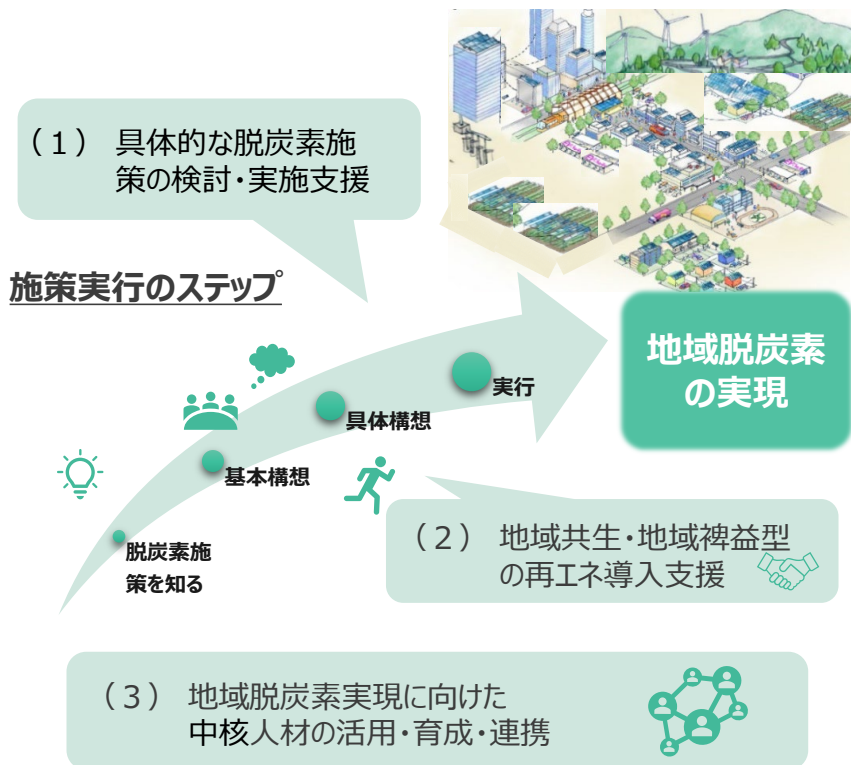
（１） 具体的な脱炭素施策の検討・実施支援

施策実行のステップ

地域脱炭素の実現

実行

具体構想

基本構想

脱炭素施策を知る

（２） 地域共生・地域裨益型の再エネ導入支援

（３） 地域脱炭素実現に向けた中核人材の活用・育成・連携